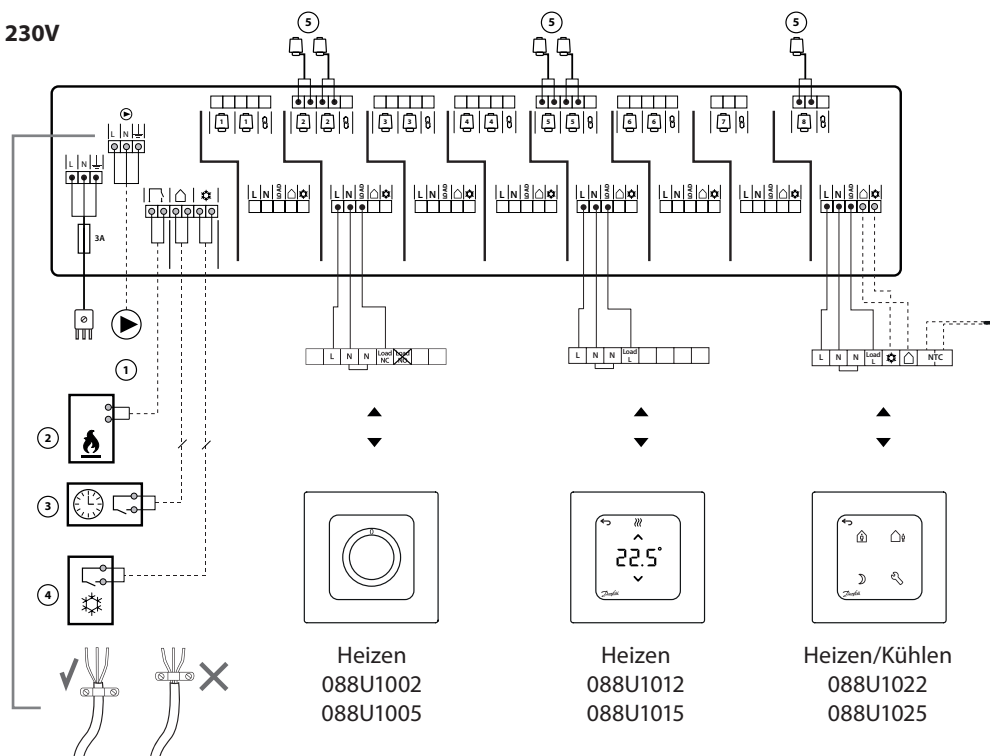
230V

5 5 5

L N

L N

3A

1 1 2 2 3 3 4 4 5 5 6 6 7 8

L N LOAD
L N LOAD
L N LOAD
L N LOAD
L N LOAD
L N LOAD
L N LOAD
L N LOAD

1

2

3

4

L N N Load NC Load NO

L N N Load L

L N N Load L NTC

22.5°

Heizen
088U1002
088U1005

Heizen
088U1012
088U1015

Heizen/Kühlen
088U1022
088U1025